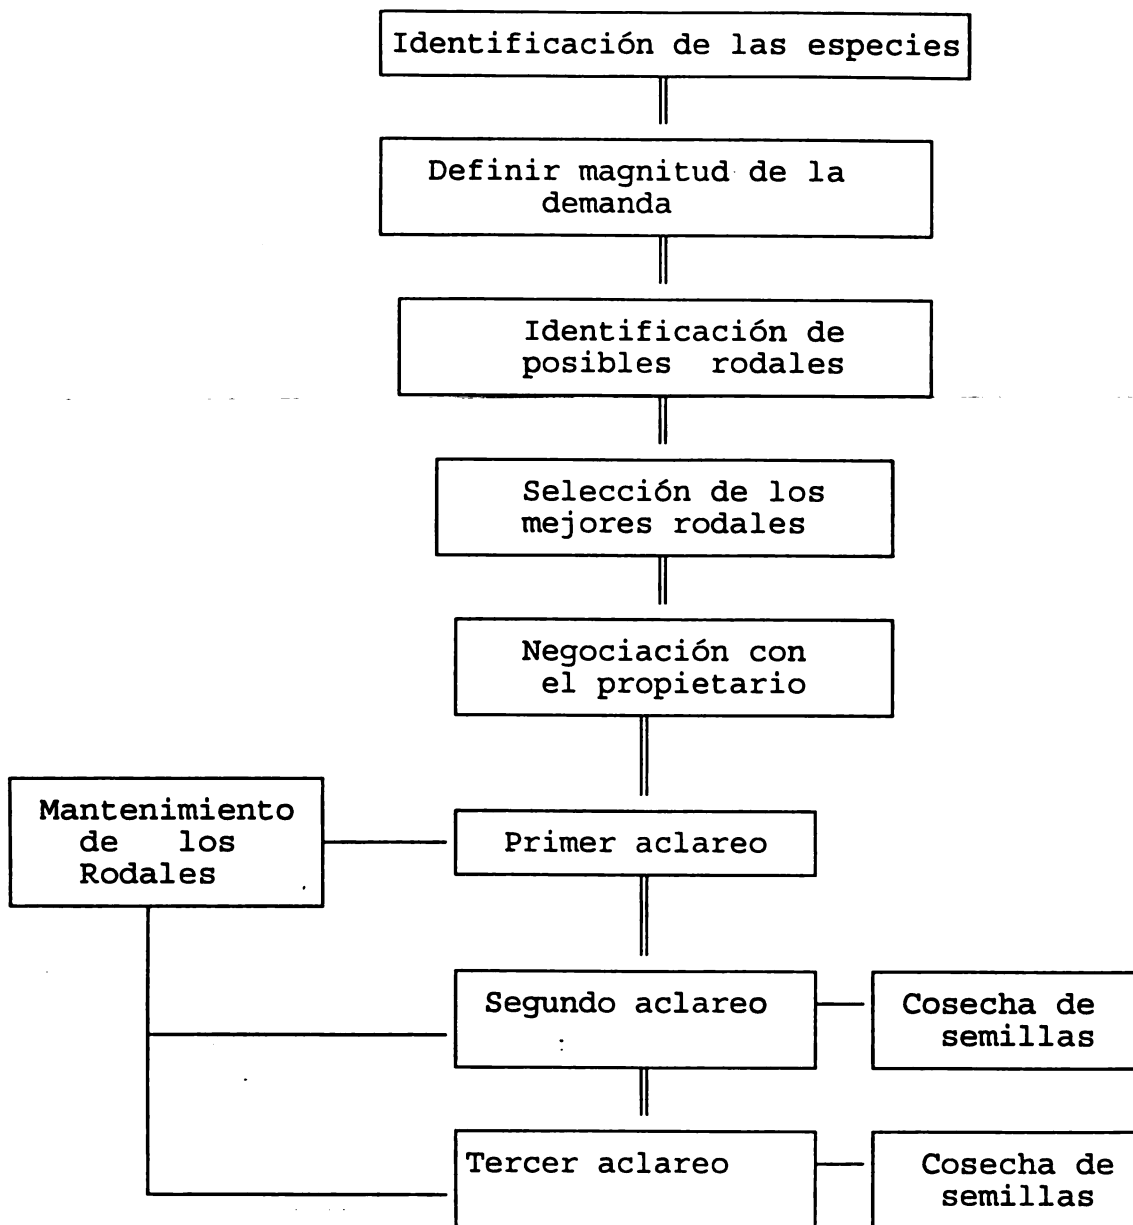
Identificación de las especies

Definir magnitud de la demanda

Identificación de posibles rodales

Selección de los mejores rodales

Negociación con el propietario

Mantenimiento de los Rodales

Primer aclareo

Segundo aclareo

Cosecha de semillas

Tercer aclareo

Cosecha de semillas